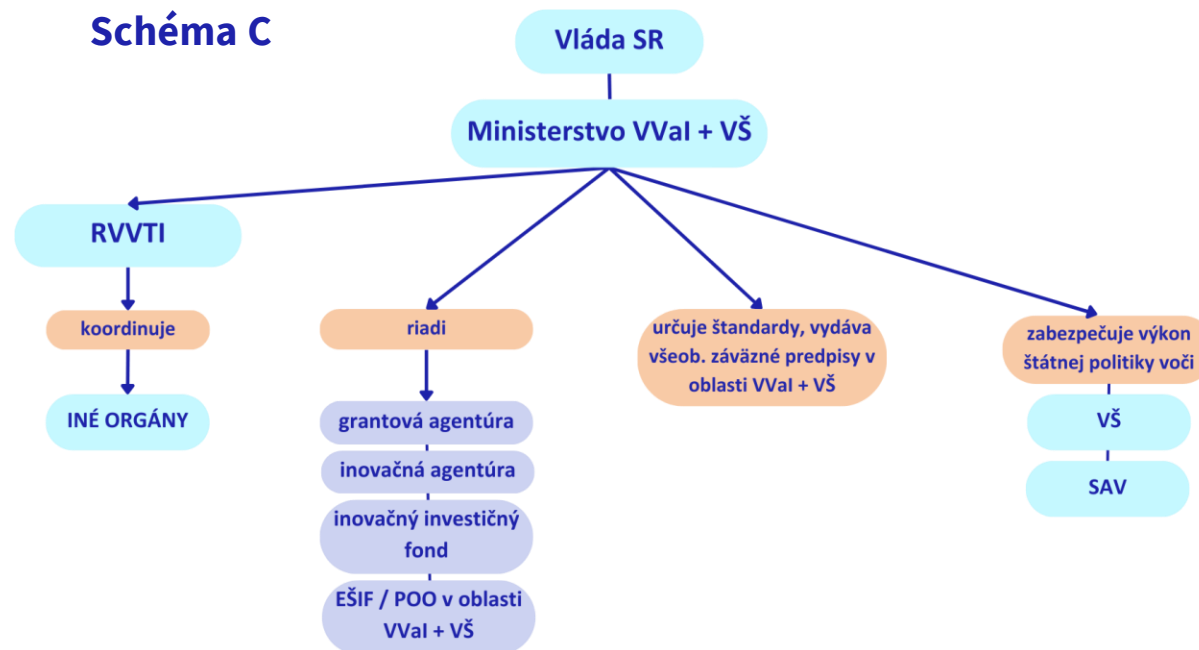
Schéma C

Vláda SR

Ministerstvo VVaI + VŠ

RVVTI

koordinuje

INÉ ORGÁNY

riadi

grantová agentúra

inovačná agentúra

inovačný investičný fond

EŠIF / POO v oblasti VVaI + VŠ

určuje štandardy, vydáva všeob. záväzné predpisy v oblasti VVaI + VŠ

zabezpečuje výkon štátnej politiky voči

VŠ

SAV